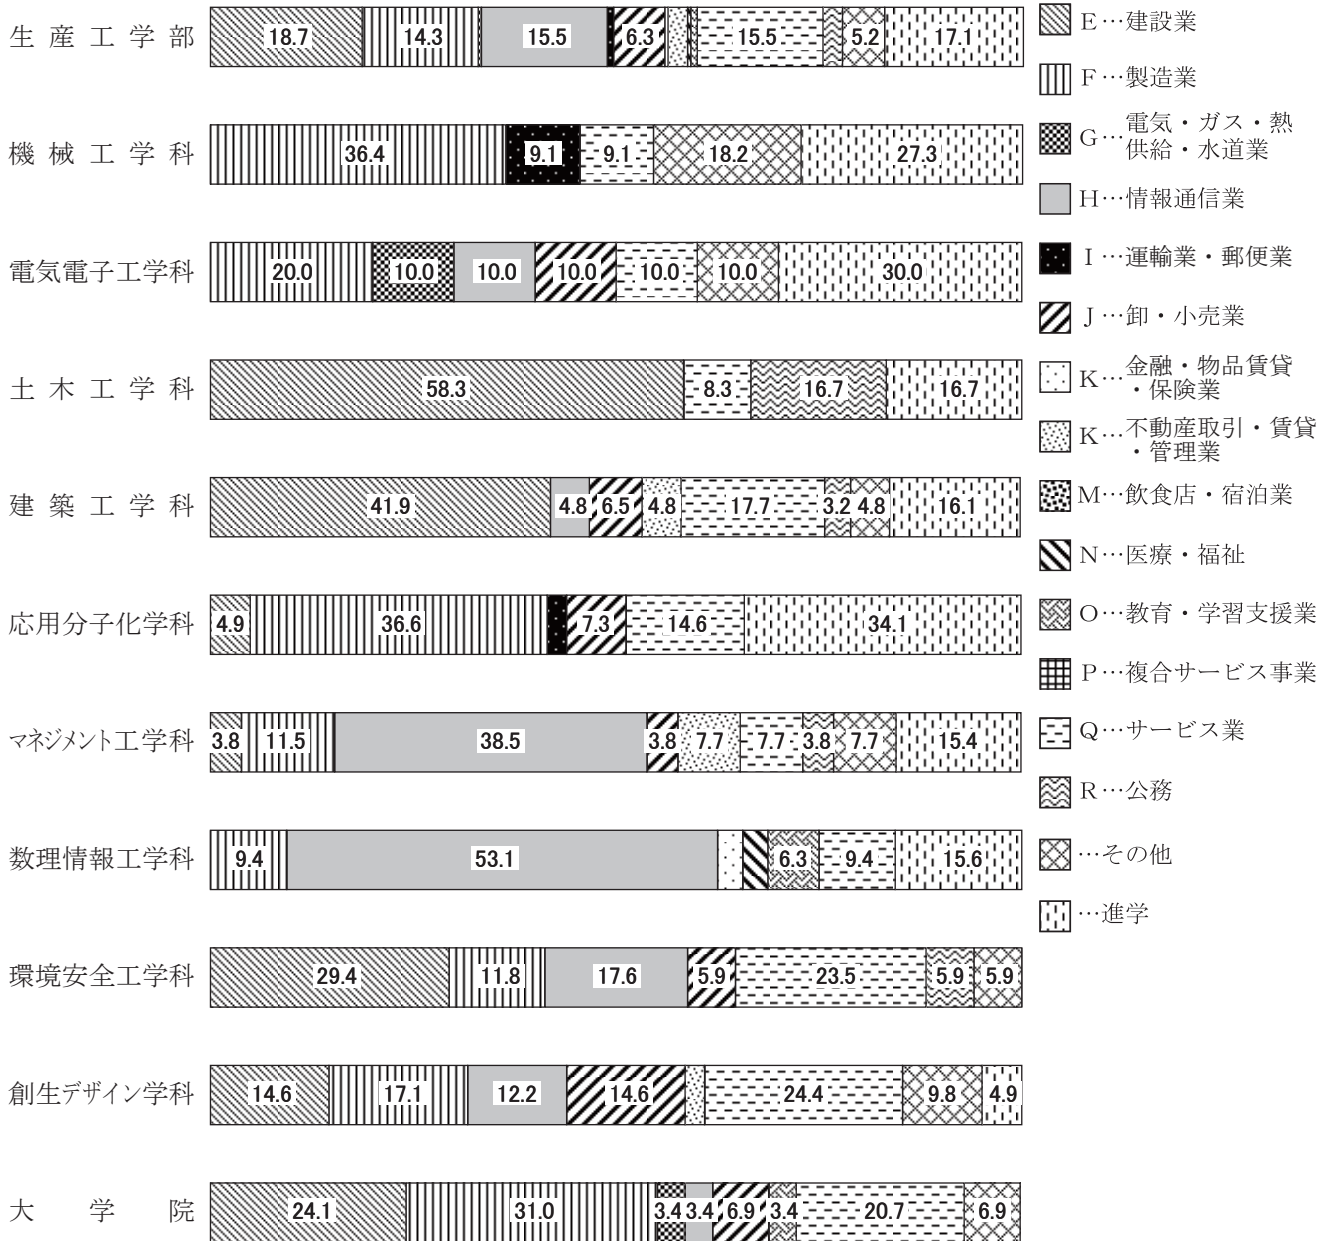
生産工学部 18.7 14.3 15.5 6.3 15.5 5.2 17.1

機械工学科 36.4 9.1 9.1 18.2 27.3

電気電子工学科 20.0 10.0 10.0 10.0 10.0 10.0 30.0

土木工学科 58.3 8.3 16.7 16.7

建築工学科 41.9 4.8 6.5 4.8 17.7 3.2 4.8 16.1

応用分子化学科 4.9 36.6 7.3 14.6 34.1

マネジメント工学科 3.8 11.5 38.5 3.8 7.7 7.7 3.8 7.7 15.4

数理情報工学科 9.4 53.1 6.3 9.4 15.6

環境安全工学科 29.4 11.8 17.6 5.9 23.5 5.9 5.9

創生デザイン学科 14.6 17.1 12.2 14.6 24.4 9.8 4.9

大学院 24.1 31.0 3.4 3.4 6.9 3.4 20.7 6.9

E…建設業
F…製造業
G…電気・ガス・熱供給・水道業
H…情報通信業
I…運輸業・郵便業
J…卸・小売業
K…金融・物品賃貸・保険業
K…不動産取引・賃貸・管理業
M…飲食店・宿泊業
N…医療・福祉
O…教育・学習支援業
P…複合サービス事業
Q…サービス業
R…公務
…その他
…進学